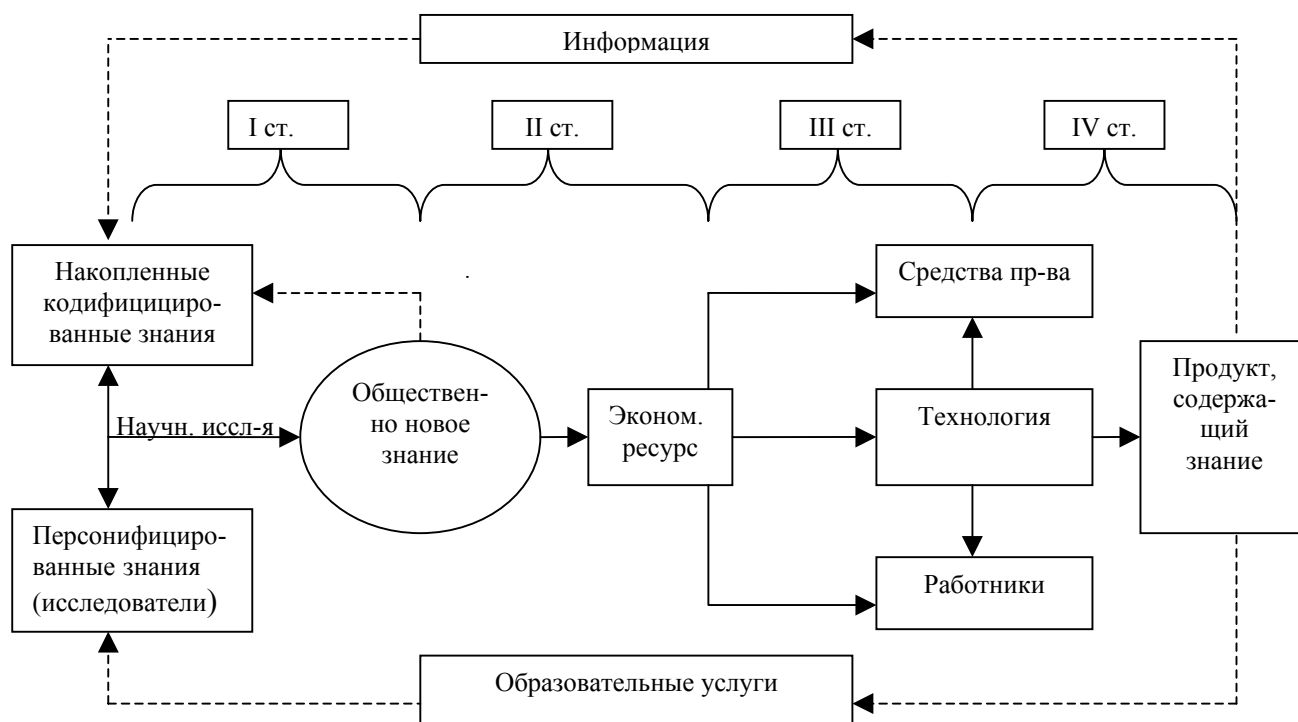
Информация

I ст.

II ст.

III ст.

IV ст.

Накопленные кодифицированные знания

Научн. иссл-я

Персонифицированные знания (исследователи)

Общественно новое знание

Эконом. ресурс

Средства пр-ва

Технология

Работники

Продукт, содержащий знание

Образовательные услуги